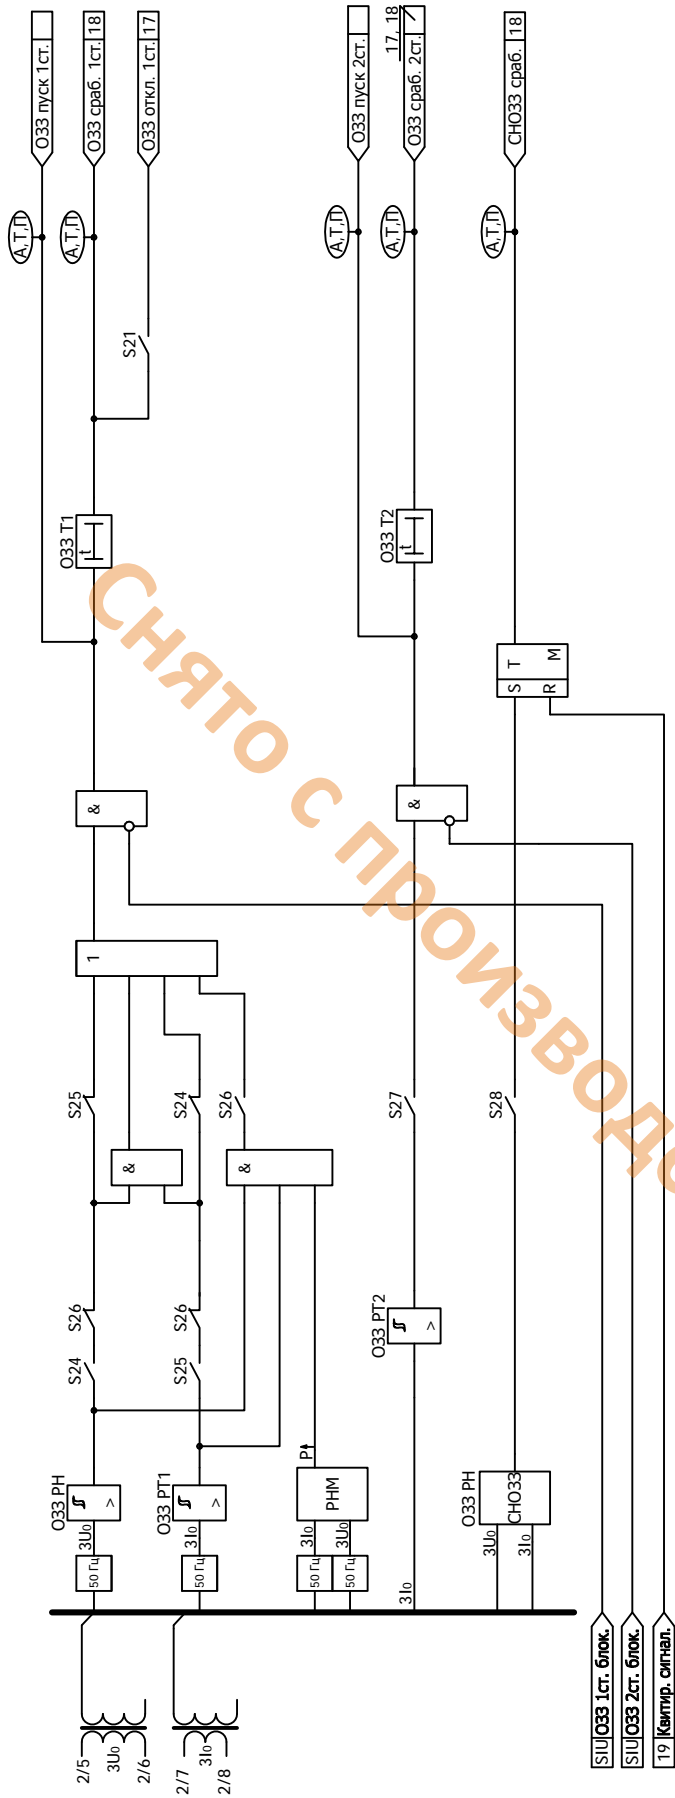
ОЗЗ пуск 1ст.
ОЗЗ сраб. 1ст. 18
ОЗЗ откл. 1ст. 17
ОЗЗ пуск 2ст.
17, 18
ОЗЗ сраб. 2ст.
СНОЗЗ сраб. 18
А,Т,П
А,Т,П
А,Т,П
А,Т,П
А,Т,П
S21
ОЗЗ Т1
t
ОЗЗ Т2
t
S T M
R
&
&
1
S25
S24
S26
S27
S28
&
&
S26
S26
S24
S25
ОЗЗ РТ2
>
ОЗЗ РН
>
ОЗЗ РТ1
>
P
РНМ
ОЗЗ РН
СНОЗЗ
3U0
3I0
3I0
3U0
3U0
3I0
50 Гц
50 Гц
50 Гц
50 Гц
3I0
2/5
3U0
2/6
2/7
3I0
2/8
SIU ОЗЗ 1ст. блок.
SIU ОЗЗ 2ст. блок.
19 Квитир. сигнал.
Снято с производ